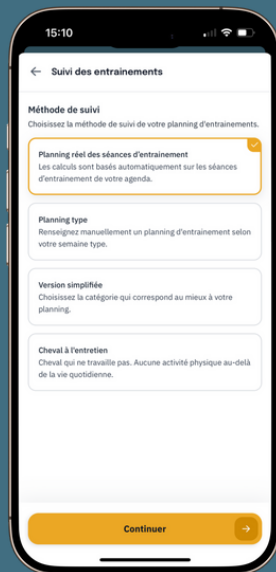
15:10

Suivi des entrainements

Méthode de suivi

Choisissez la méthode de suivi de votre planning d'entrainements.

Planning réel des séances d'entrainement
Les calculs sont basés automatiquement sur les séances d'entrainement de votre agenda.

Planning type
Renseignez manuellement un planning d'entrainement selon votre semaine type.

Version simplifiée
Choisissez la catégorie qui correspond au mieux à votre planning.

Cheval à l'entretien
Cheval qui ne travaille pas. Aucune activité physique au-delà de la vie quotidienne.

Continuer